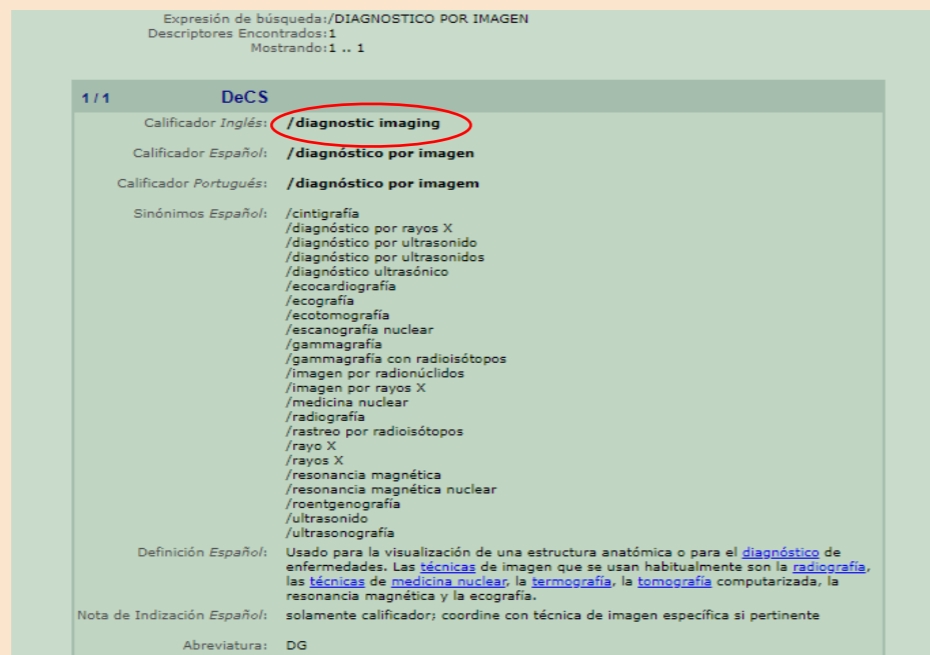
Expresión de búsqueda:/DIAGNOSTICO POR IMAGEN
Descriptores Encontrados:1
Mostrando:1 .. 1

1 / 1 DeCS

Calificador Inglés: /diagnostic imaging

Calificador Español: /diagnóstico por imagen

Calificador Portugués: /diagnóstico por imagem

Sinónimos Español: /cintigrafía
/diagnóstico por rayos X
/diagnóstico por ultrasonido
/diagnóstico por ultrasonidos
/diagnóstico ultrasónico
/ecocardiografía
/ecografía
/ecotomografía
/escanografía nuclear
/gammagrafía
/gammagrafía con radioisótopos
/imagen por radionúclidos
/imagen por rayos X
/medicina nuclear
/radiografía
/rastreo por radioisótopos
/rayo X
/rayos X
/resonancia magnética
/resonancia magnética nuclear
/roentgenografía
/ultrasonido
/ultrasonografía

Definición Español: Usado para la visualización de una estructura anatómica o para el diagnóstico de enfermedades. Las técnicas de imagen que se usan habitualmente son la radiografía, las técnicas de medicina nuclear, la termografía, la tomografía computarizada, la resonancia magnética y la ecografía.

Nota de Indización Español: solamente calificador; coordine con técnica de imagen específica si pertinente

Abreviatura: DG